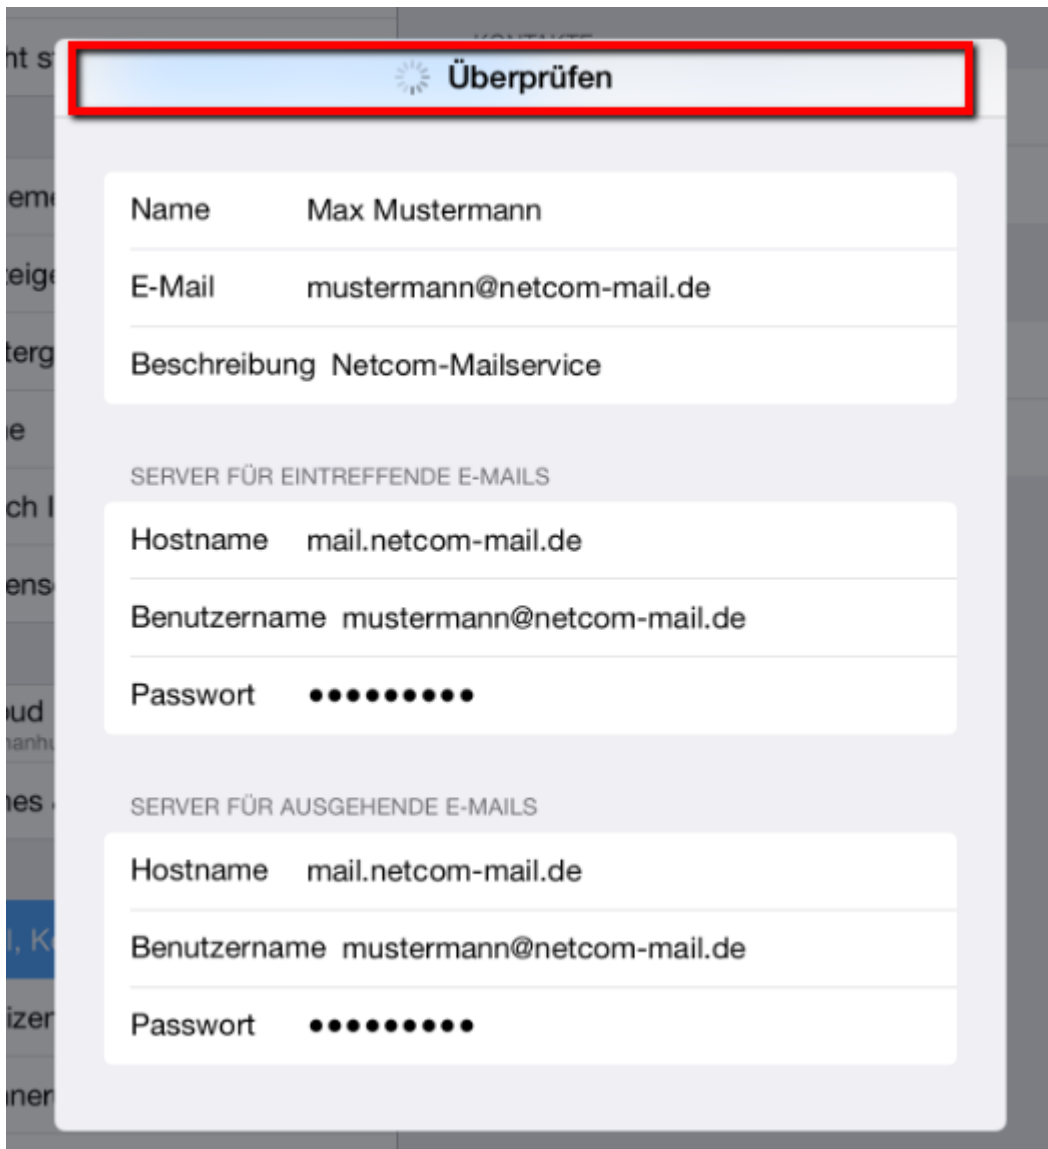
nt s
Überprüfen

eme
zeig
terg
e
ch l
ens
ud
es
l, K
izer
ner

Name Max Mustermann
E-Mail mustermann@netcom-mail.de
Beschreibung Netcom-Mailservice

SERVER FÜR EINTREFFENDE E-MAILS
Hostname mail.netcom-mail.de
Benutzername mustermann@netcom-mail.de
Passwort •••••••••

SERVER FÜR AUSGEHENDE E-MAILS
Hostname mail.netcom-mail.de
Benutzername mustermann@netcom-mail.de
Passwort •••••••••